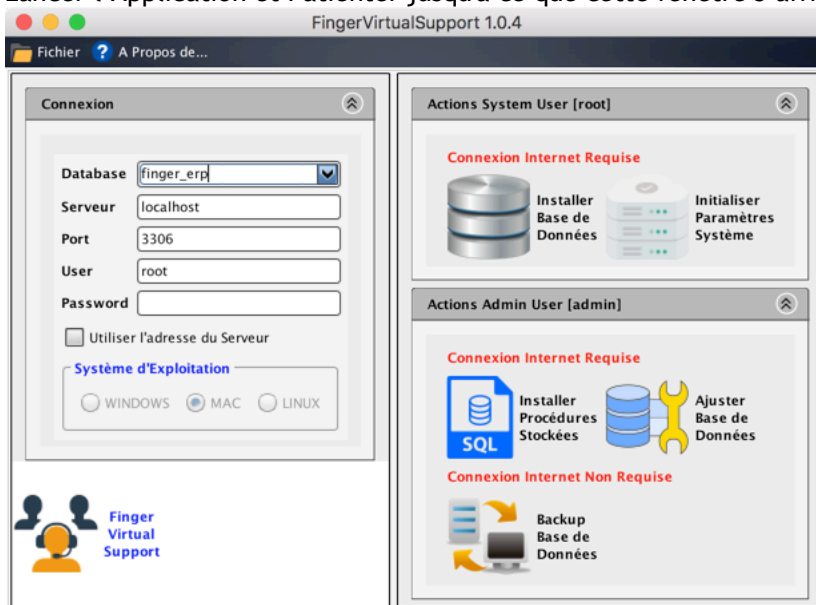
FingerVirtualSupport 1.0.4

Fichier
A Propos de...

Connexion

Database finger_erp
Serveur localhost
Port 3306
User root
Password

Utiliser l'adresse du Serveur

Système d'Exploitation
WINDOWS MAC LINUX

Finger Virtual Support

Actions System User [root]

Connexion Internet Requise

Installer Base de Données

Initialiser Paramètres Système

Actions Admin User [admin]

Connexion Internet Requise

SQL

Installer Procédures Stockées

Ajuster Base de Données

Connexion Internet Non Requise

Backup Base de Données